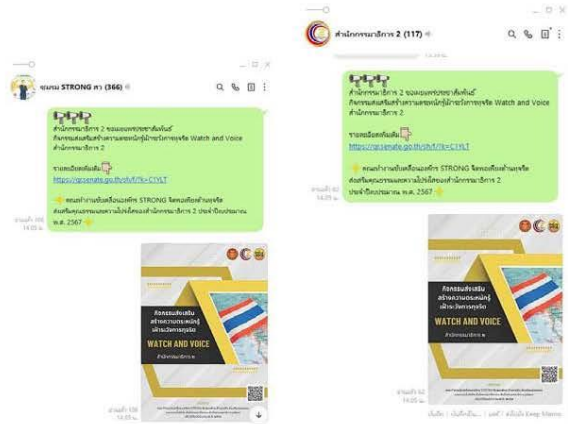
ชมรม STRONG ศว (366)

สำนักกรรมาธิการ 2 ขอเผยแพร่ประชาสัมพันธ์ กิจกรรมส่งเสริมสร้างความตระหนักรู้ฝ้าระวังการทุจริต Watch and Voice สำนักกรรมาธิการ 2

รายละเอียดเพิ่มเติม
https://qrssenate.go.th/shf/?k=CYYLT

คณะทำงานขับเคลื่อนองค์กร STRONG จิตพอเพียงต้านทุจริต ส่งเสริมคุณธรรมและความโปร่งใสของสำนักกรรมาธิการ 2 ประจำปีงบประมาณ พ.ศ. 2567

อ่านแล้ว 108 14:05 น.

กิจกรรมส่งเสริม สร้างความตระหนักรู้ เฝ้าระวังการทุจริต
WATCH AND VOICE
สำนักกรรมาธิการ 2

อ่านแล้ว 108 14:05 น.

สำนักกรรมาธิการ 2 (117)

สำนักกรรมาธิการ 2 ขอเผยแพร่ประชาสัมพันธ์ กิจกรรมส่งเสริมสร้างความตระหนักรู้ฝ้าระวังการทุจริต Watch and Voice สำนักกรรมาธิการ 2

รายละเอียดเพิ่มเติม
https://qrssenate.go.th/shf/?k=CYYLT

คณะทำงานขับเคลื่อนองค์กร STRONG จิตพอเพียงต้านทุจริต ส่งเสริมคุณธรรมและความโปร่งใสของสำนักกรรมาธิการ 2 ประจำปีงบประมาณ พ.ศ. 2567

อ่านแล้ว 62 14:05 น.

กิจกรรมส่งเสริม สร้างความตระหนักรู้ เฝ้าระวังการทุจริต
WATCH AND VOICE
สำนักกรรมาธิการ 2

อ่านแล้ว 62 14:05 น.

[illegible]